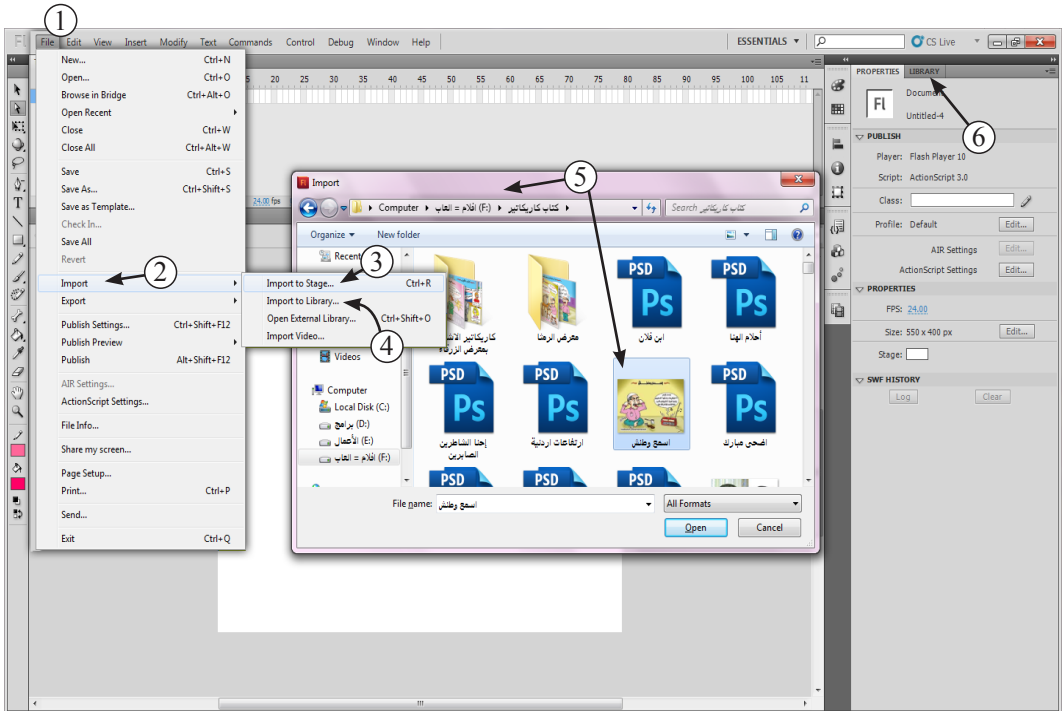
1
File Edit View Insert Modify Text Commands Control Debug Window Help
ESSENTIALS ▾
CS Live

New... Ctrl+N
Open... Ctrl+O
Browse in Bridge Ctrl+Alt+O
Open Recent
Close Ctrl+W
Close All Ctrl+Alt+W
Save Ctrl+S
Save As... Ctrl+Shift+S
Save as Template...
Check In...
Save All
Revert
Import
Export
Publish Settings... Ctrl+Shift+F12
Publish Preview
Publish Alt+Shift+F12
AIR Settings...
ActionScript Settings...
File Info...
Share my screen...
Page Setup...
Print... Ctrl+P
Send...
Exit Ctrl+Q

2
Import to Stage... Ctrl+R
Import to Library...
Open External Library... Ctrl+Shift+O
Import Video...
3
4

25 30 35 40 45 50 55 60 65 70 75 80 85 90 95 100 105
24.00 fps

Import
5
Computer ▸ افلام = العاب (F:) ▸ كتاب كاريكاتير ▸
Search كتاب كاريكاتير
Organize ▾ New folder
Recent
Videos
Computer
Local Disk (C:)
برامج (D:)
الأعمال (E:)
افلام = العاب (F:)
كاريكاتير الاشا بمعرض الزرقاء
معرض الرمثا
PSD ابن فلان
PSD أحلام الهنا
PSD إحنا الشاطرين الصابرين
PSD ارتفاعات اردنية
اسمع وطنش
PSD اضحي مبارك
PSD
PSD
PSD
File name: اسمع وطنش
All Formats
Open
Cancel

PROPERTIES LIBRARY
Fl
Document
Untitled-4
6
PUBLISH
Player: Flash Player 10
Script: ActionScript 3.0
Class:
Profile: Default Edit...
AIR Settings Edit...
ActionScript Settings Edit...
PROPERTIES
FPS: 24.00
Size: 550 x 400 px Edit...
Stage:
SWF HISTORY
Log Clear